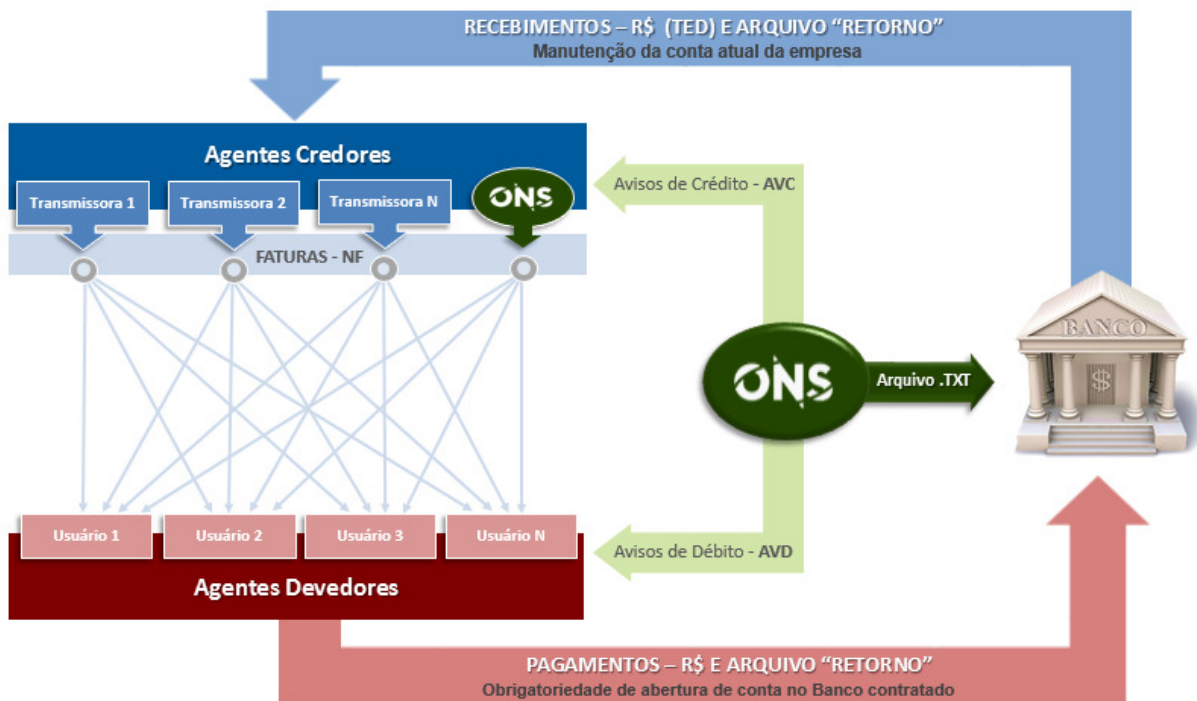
RECEBIMENTOS – R$ (TED) E ARQUIVO "RETORNO"
Manutenção da conta atual da empresa

Agentes Credores

Transmissora 1

Transmissora 2

Transmissora N

ONS

FATURAS - NF

Avisos de Crédito - AVC

ONS

Arquivo .TXT

BANCO

$

Usuário 1

Usuário 2

Usuário 3

Usuário N

Avisos de Débito - AVD

Agentes Devedores

PAGAMENTOS – R$ E ARQUIVO "RETORNO"
Obrigatoriedade de abertura de conta no Banco contratado